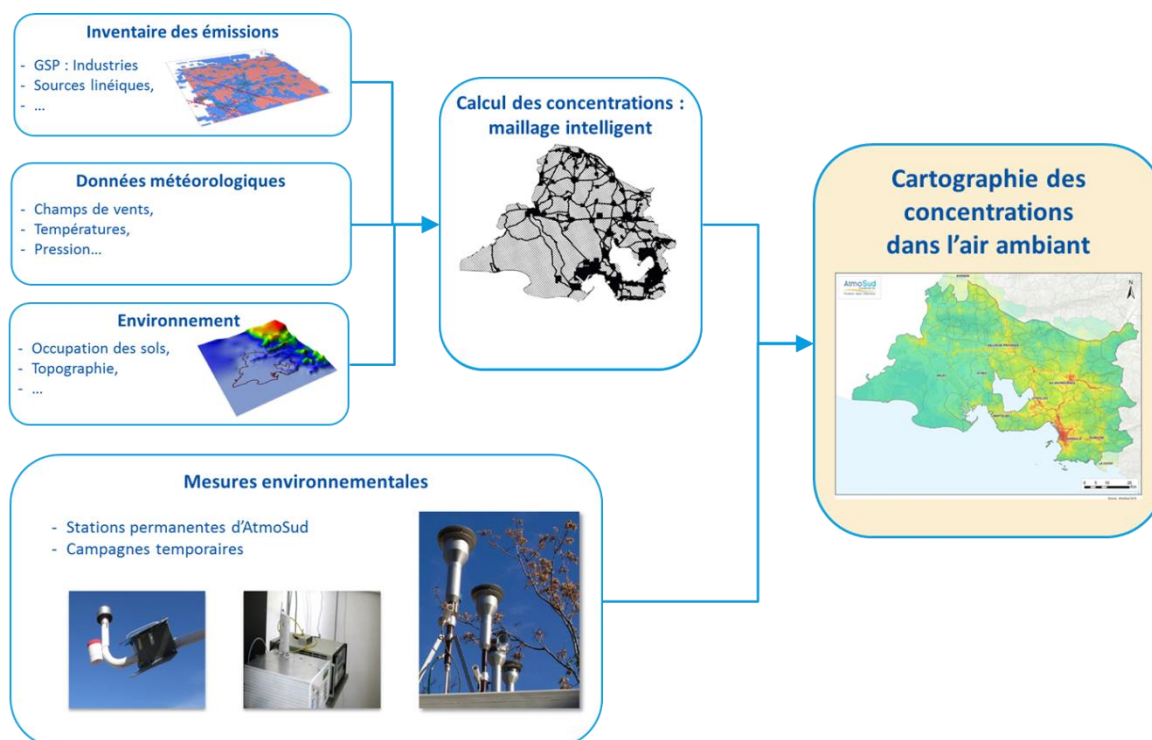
Inventaire des émissions
- GSP : Industries
- Sources linéiques,
- …

Données météorologiques
- Champs de vents,
- Températures,
- Pression…

Environnement
- Occupation des sols,
- Topographie,
- …

Calcul des concentrations : maillage intelligent

Cartographie des concentrations dans l'air ambiant

AtmoSud

Mesures environnementales
- Stations permanentes d'AtmoSud
- Campagnes temporaires